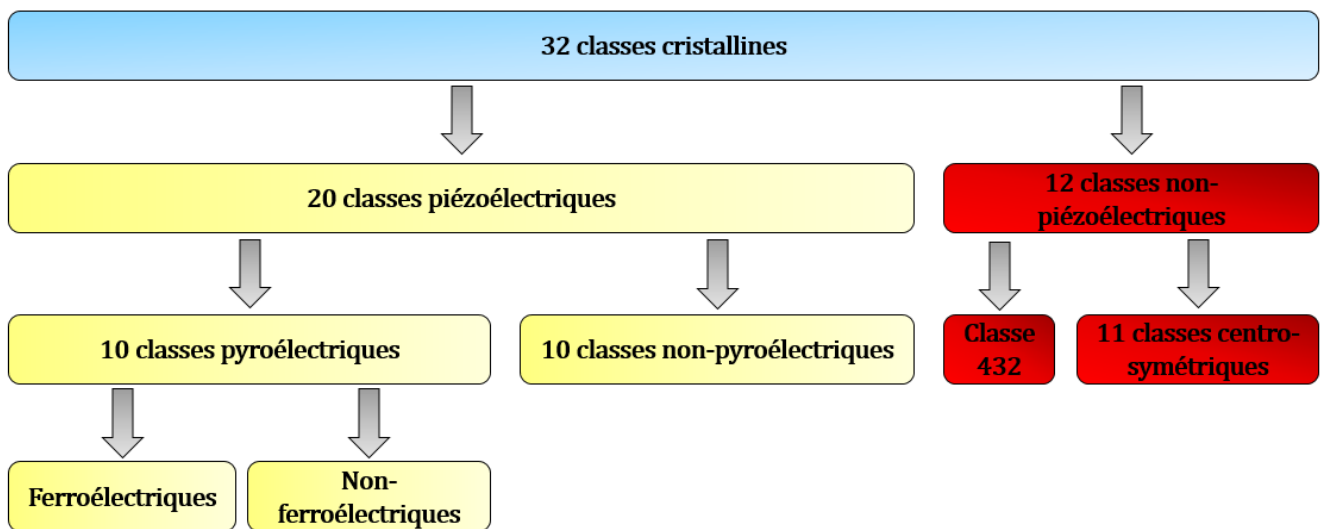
32 classes cristallines

20 classes piézoélectriques

12 classes non-piézoélectriques

10 classes pyroélectriques

10 classes non-pyroélectriques

Classe 432

11 classes centro-symétriques

Ferroélectriques

Non-ferroélectriques